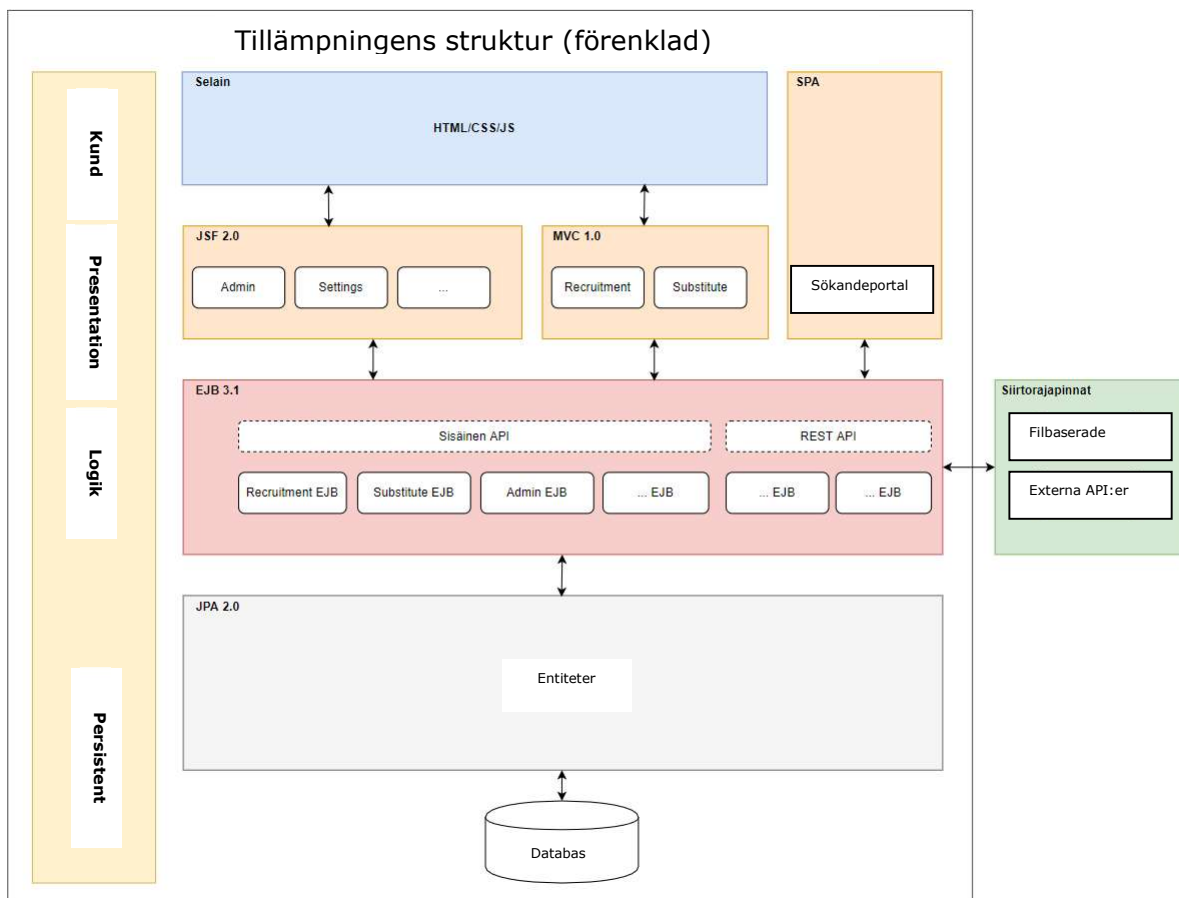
Tillämpningens struktur (förenklad)

Kund

Presentation

Logik

Persistent

Selain

HTML/CSS/JS

SPA

JSF 2.0

Admin

Settings

...

MVC 1.0

Recruitment

Substitute

Sökandeportal

EJB 3.1

Sisäinen API

REST API

Recruitment EJB

Substitute EJB

Admin EJB

... EJB

... EJB

... EJB

Siirtorajapinnat

Filbaserade

Externa API:er

JPA 2.0

Entiteter

Databas